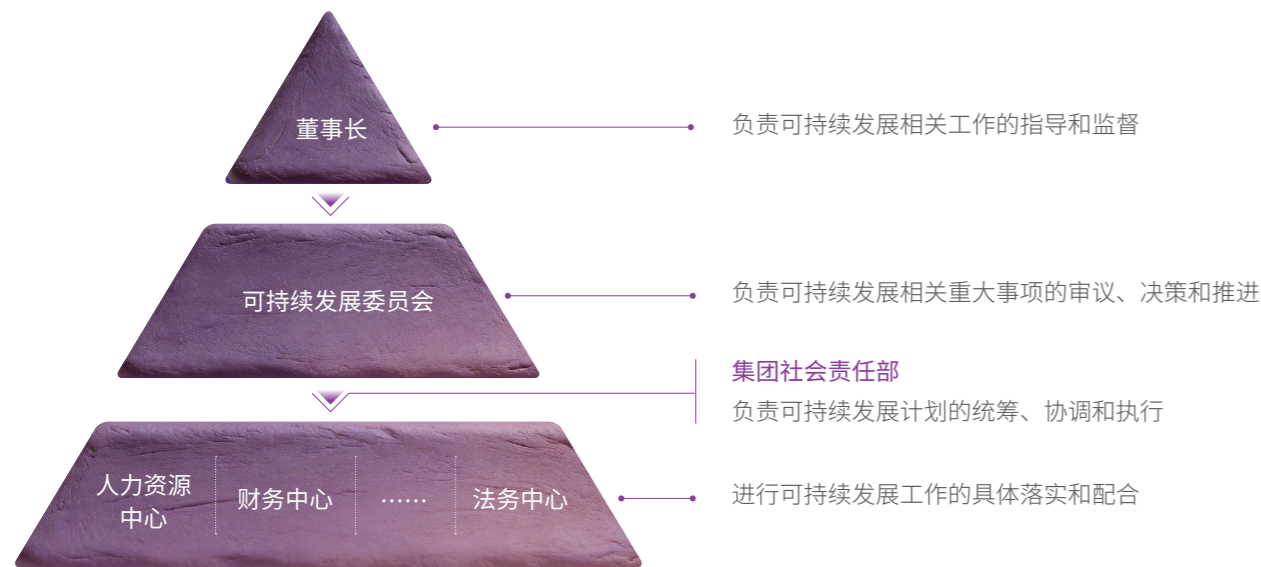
董事长

负责可持续发展相关工作的指导和监督

可持续发展委员会

负责可持续发展相关重大事项的审议、决策和推进

集团社会责任部

负责可持续发展计划的统筹、协调和执行

人力资源中心

财务中心

……

法务中心

进行可持续发展工作的具体落实和配合